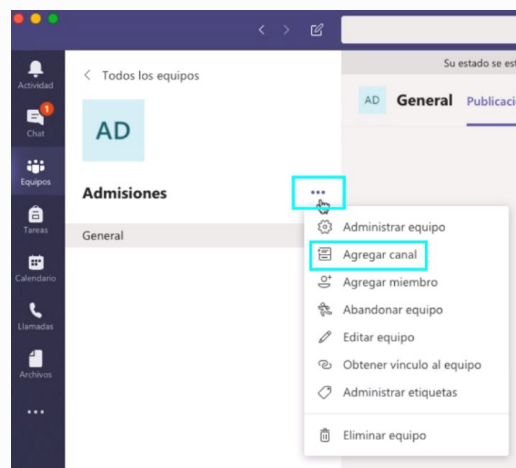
Actividad
1
Chat
Equipos
Tareas
Calendario
Llamadas
Archivos
...

< Todos los equipos

AD

Admisiones ...

General

Su estado se est

AD General Publicaci

Administrar equipo
Agregar canal
Agregar miembro
Abandonar equipo
Editar equipo
Obtener vínculo al equipo
Administrar etiquetas
Eliminar equipo